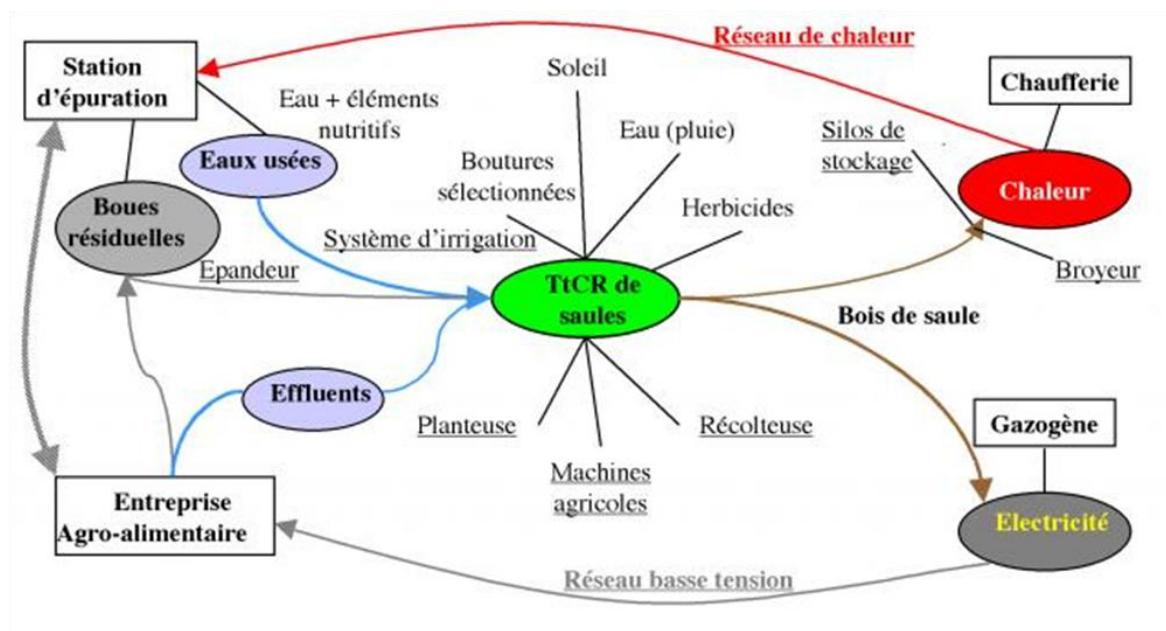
Réseau de chaleur

Station d'épuration

Eau + éléments nutritifs

Eaux usées

Boues résiduelles

Soleil

Eau (pluie)

Boutures sélectionnées

Herbicides

Chaufferie

Silos de stockage

Chaleur

Système d'irrigation

Epandeur

TtCR de saules

Broyeur

Bois de saule

Effluents

Planteuse

Récolteuse

Machines agricoles

Gazogène

Entreprise Agro-alimentaire

Electricité

Réseau basse tension